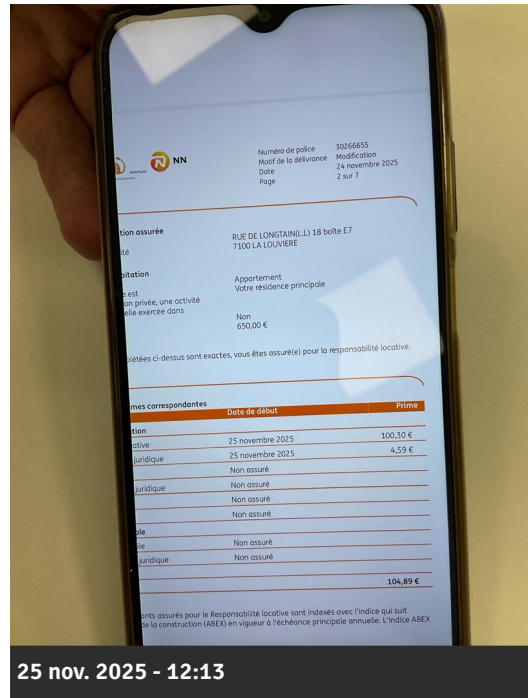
NN

Numéro de police 30266655
Motif de la délivrance Modification
Date 24 novembre 2025
Page 2 sur 7

tion assurée
ité

RUE DE LONGTAIN(L.L) 18 boîte E7
7100 LA LOUVIERE

bitation
est
on privée, une activité
elle exercée dans

Appartement
Votre résidence principale

Non
650,00 €

plétées ci-dessus sont exactes, vous êtes assuré(e) pour la responsabilité locative.

| mes correspondantes | Date de début | Prime |
|---|---|---|
| tion | | |
| ative | 25 novembre 2025 | 100,30 € |
| juridique | 25 novembre 2025 | 4,59 € |
| | Non assuré | |
| juridique | Non assuré | |
| | Non assuré | |
| | Non assuré | |
| le | | |
| le | Non assuré | |
| juridique | Non assuré | |
| | | 104,89 € |

nts assurés pour le Responsabilité locative sont indexés avec l'indice qui suit de la construction (ABEX) en vigueur à l'échéance principale annuelle. L'indice ABEX

25 nov. 2025 - 12:13